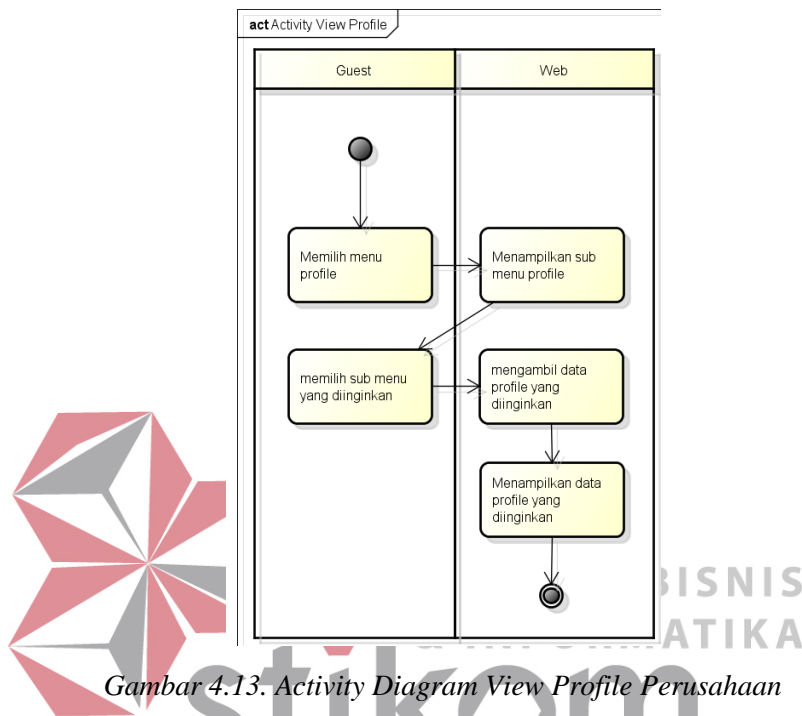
act Activity View Profile

Guest

Web

Memilih menu profile

Menampilkan sub menu profile

memilih sub menu yang diinginkan

mengambil data profile yang diinginkan

Menampilkan data profile yang diinginkan

BISNIS

ATIKA

Gambar 4.13. Activity Diagram View Profile Perusahaan

stikom